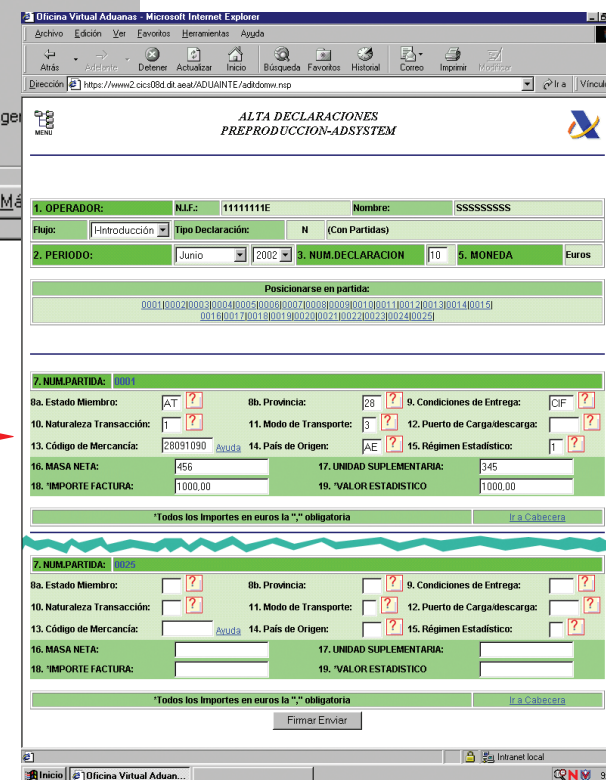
Oficina Virtual Aduanas - Microsoft Internet Explorer

Archivo Edición Ver Favoritos Herramientas Ayuda

Atrás Adelante Detener Actualizar Inicio Búsqueda Favoritos Historial Correo Imprimir Modificar

Dirección https://www2.cics08d.dit.aeat/ADUAINTE/adktdonw.nsp

Ir a Vínculo

MENU

ALTA DECLARACIONES
PREPRODUCCION-ADSYSTEM

| 1. OPERADOR: | N.I.F.: | 11111111E | Nombre: | SSSSSSSSS |
|---|---|---|---|---|
| Flujo: | Introducción | Tipo Declaración: | N | (Con Partidas) |

| 2. PERIODO: | Junio | 2002 | 3. NUM.DECLARACION | 10 | 5. MONEDA | Euros |
|---|---|---|---|---|---|---|

Posicionarse en partida:
0001|0002|0003|0004|0005|0006|0007|0008|0009|0010|0011|0012|0013|0014|0015|
0016|0017|0018|0019|0020|0021|0022|0023|0024|0025|

7. NUM.PARTIDA: 0001

| 8a. Estado Miembro: | AT ? | 8b. Provincia: | 28 ? | 9. Condiciones de Entrega: | CIF ? |
|---|---|---|---|---|---|
| 10. Naturaleza Transacción: | 1 ? | 11. Modo de Transporte: | 3 ? | 12. Puerto de Carga/descarga: | ? |
| 13. Código de Mercancía: | 28091090 Ayuda | 14. País de Origen: | AE ? | 15. Régimen Estadístico: | 1 ? |

| 16. MASA NETA: | 456 | 17. UNIDAD SUPLEMENTARIA: | 345 |
|---|---|---|---|
| 18. *IMPORTE FACTURA: | 1000,00 | 19. *VALOR ESTADISTICO | 1000,00 |

*Todos los Importes en euros la "," obligatoria    Ir a Cabecera

7. NUM.PARTIDA: 0025

| 8a. Estado Miembro: | ? | 8b. Provincia: | ? | 9. Condiciones de Entrega: | ? |
|---|---|---|---|---|---|
| 10. Naturaleza Transacción: | ? | 11. Modo de Transporte: | ? | 12. Puerto de Carga/descarga: | ? |
| 13. Código de Mercancía: | Ayuda | 14. País de Origen: | ? | 15. Régimen Estadístico: | ? |

| 16. MASA NETA: | | 17. UNIDAD SUPLEMENTARIA: | |
|---|---|---|---|
| 18. *IMPORTE FACTURA: | | 19. *VALOR ESTADISTICO | |

*Todos los Importes en euros la "," obligatoria    Ir a Cabecera

Firmar Enviar

Intranet local

Inicio Oficina Virtual Aduan...